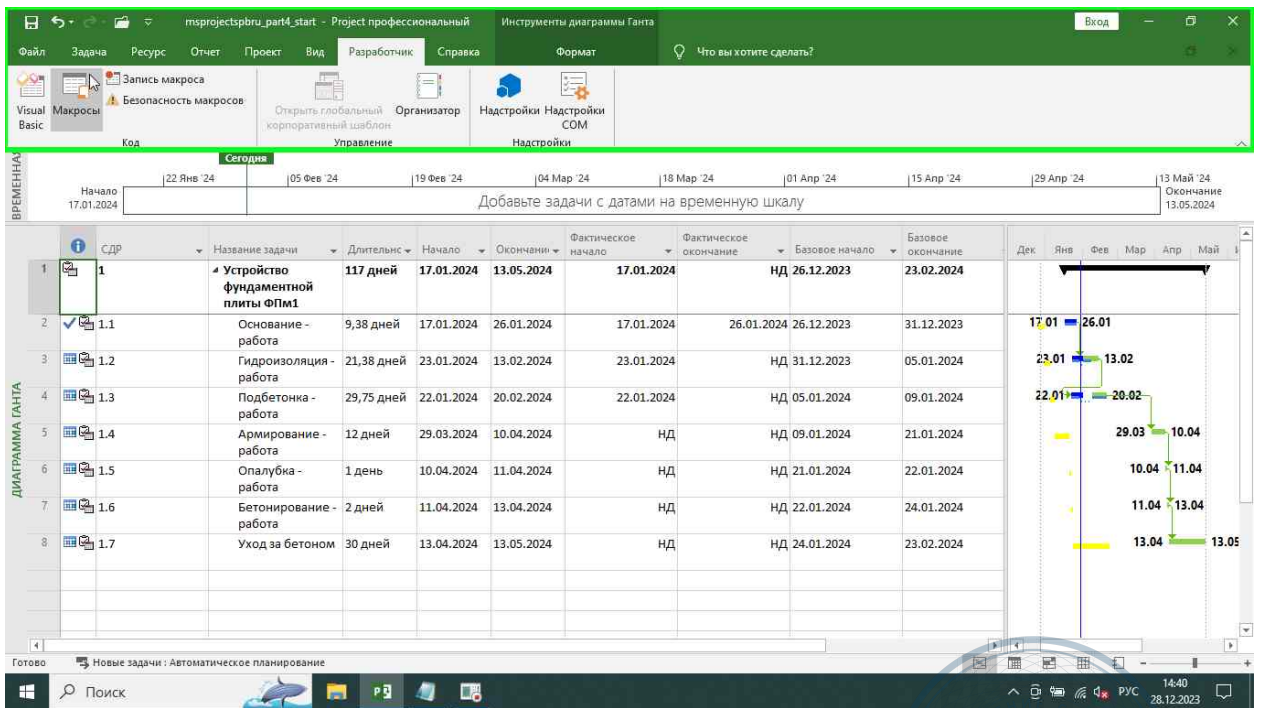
msprojectspbru_part4_start - Project профессиональный Инструменты диаграммы Ганта Вход

Файл Задача Ресурс Отчет Проект Вид Разработчик Справка Формат Что вы хотите сделать?

Visual Basic Макросы Запись макроса Безопасность макросов Код
Открыть глобальный корпоративный шаблон Организатор Управление
Надстройки Надстройки COM Надстройки

ВРЕМЕННАЯ

Сегодня
22 Янв '24 05 Фев '24 19 Фев '24 04 Мар '24 18 Мар '24 01 Апр '24 15 Апр '24 29 Апр '24 13 Май '24
Начало 17.01.2024
Добавьте задачи с датами на временную шкалу
Окончание 13.05.2024

ДИАГРАММА ГАНТА

| | СДР | Название задачи | Длительнс | Начало | Окончани | Фактическое начало | Фактическое окончание | Базовое начало | Базовое окончание |
|---|---|---|---|---|---|---|---|---|---|
| 1 | 1 | Устройство фундаментной плиты ФПм1 | 117 дней | 17.01.2024 | 13.05.2024 | 17.01.2024 | НД | 26.12.2023 | 23.02.2024 |
| 2 | 1.1 | Основание - работа | 9,38 дней | 17.01.2024 | 26.01.2024 | 17.01.2024 | 26.01.2024 | 26.12.2023 | 31.12.2023 |
| 3 | 1.2 | Гидроизоляция - работа | 21,38 дней | 23.01.2024 | 13.02.2024 | 23.01.2024 | НД | 31.12.2023 | 05.01.2024 |
| 4 | 1.3 | Подбетонка - работа | 29,75 дней | 22.01.2024 | 20.02.2024 | 22.01.2024 | НД | 05.01.2024 | 09.01.2024 |
| 5 | 1.4 | Армирование - работа | 12 дней | 29.03.2024 | 10.04.2024 | НД | НД | 09.01.2024 | 21.01.2024 |
| 6 | 1.5 | Опалубка - работа | 1 день | 10.04.2024 | 11.04.2024 | НД | НД | 21.01.2024 | 22.01.2024 |
| 7 | 1.6 | Бетонирование - работа | 2 дней | 11.04.2024 | 13.04.2024 | НД | НД | 22.01.2024 | 24.01.2024 |
| 8 | 1.7 | Уход за бетоном | 30 дней | 13.04.2024 | 13.05.2024 | НД | НД | 24.01.2024 | 23.02.2024 |

Дек Янв Фев Мар Апр Май
17.01 26.01
23.01 13.02
22.01 20.02
29.03 10.04
10.04 11.04
11.04 13.04
13.04 13.05

Готово Новые задачи : Автоматическое планирование

Поиск
РУС 14:40 28.12.2023